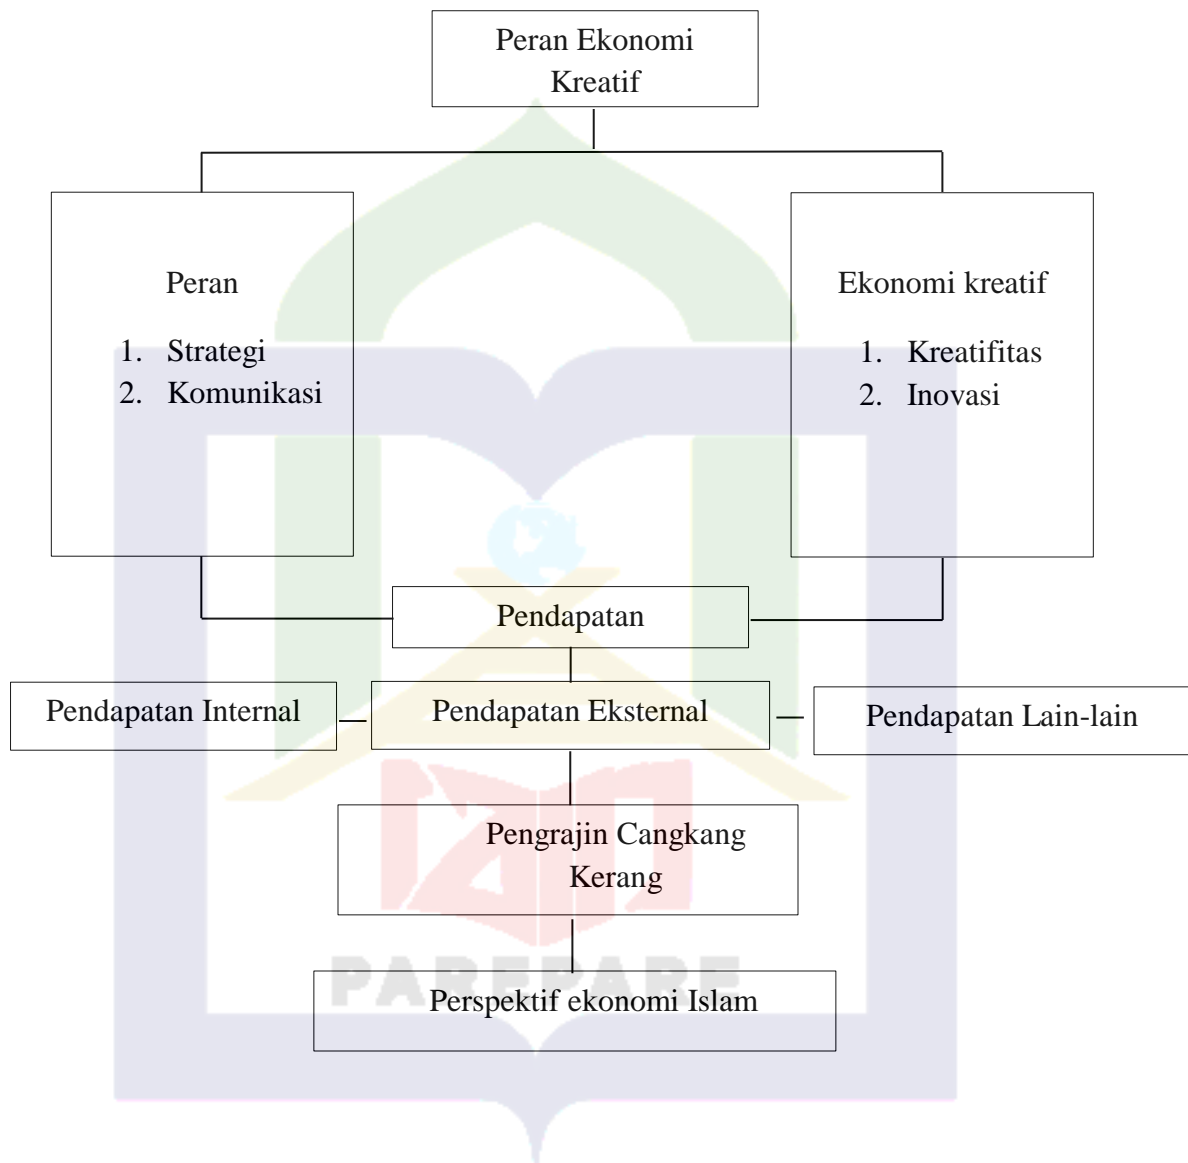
Peran Ekonomi Kreatif

Peran

1. Strategi
2. Komunikasi

Ekonomi kreatif

1. Kreatifitas
2. Inovasi

Pendapatan

Pendapatan Internal

Pendapatan Eksternal

Pendapatan Lain-lain

Pengrajin Cangkang Kerang

PAREPARE

Perspektif ekonomi Islam